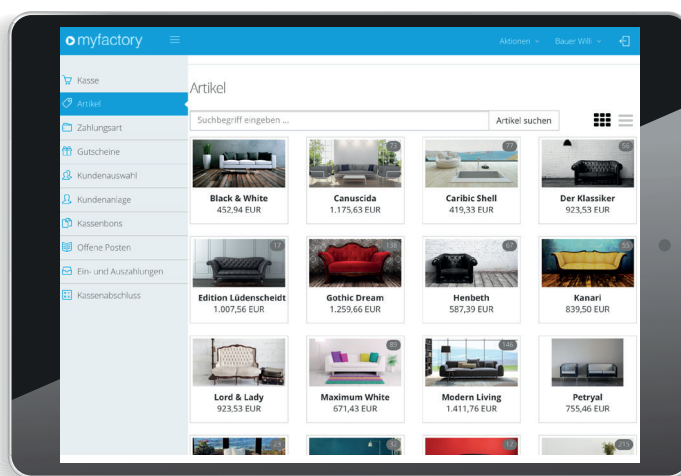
myfactory

Aktionen

Bauer Willi

Kasse
Artikel
Zahlungsart
Gutscheine
Kundenauswahl
Kundenanlage
Kassenbons
Offene Posten
Ein- und Auszahlungen
Kassenabschluss

Artikel

Suchbegriff eingeben ...

Artikel suchen

Black & White
452,94 EUR

73
Canuscida
1.175,63 EUR

77
Caribic Shell
419,33 EUR

56
Der Klassiker
923,53 EUR

17
Edition Lüdenscheidt
1.007,56 EUR

138
Gothic Dream
1.259,66 EUR

67
Henbeth
587,39 EUR

55
Kanari
839,50 EUR

Lord & Lady
923,53 EUR

89
Maximum White
671,43 EUR

146
Modern Living
1.411,76 EUR

Petryal
755,46 EUR

12

215